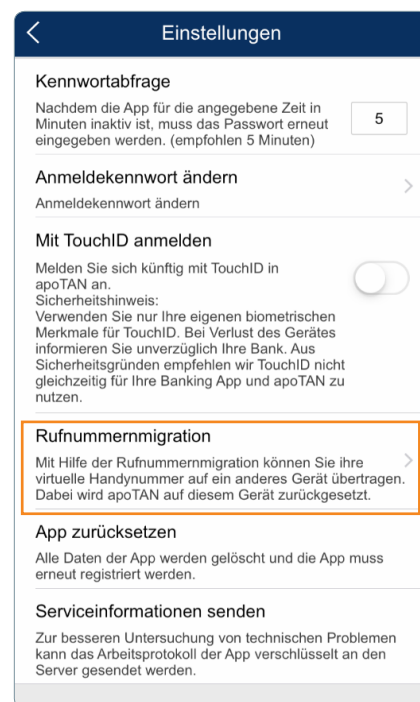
Einstellungen

Kennwortabfrage

Nachdem die App für die angegebene Zeit in Minuten inaktiv ist, muss das Passwort erneut eingegeben werden. (empfohlen 5 Minuten)

5

Anmeldekennwort ändern

Anmeldekennwort ändern

Mit TouchID anmelden

Melden Sie sich künftig mit TouchID in apoTAN an.
Sicherheitshinweis:
Verwenden Sie nur Ihre eigenen biometrischen Merkmale für TouchID. Bei Verlust des Gerätes informieren Sie unverzüglich Ihre Bank. Aus Sicherheitsgründen empfehlen wir TouchID nicht gleichzeitig für Ihre Banking App und apoTAN zu nutzen.

Rufnummernmigration

Mit Hilfe der Rufnummernmigration können Sie ihre virtuelle Handynummer auf ein anderes Gerät übertragen. Dabei wird apoTAN auf diesem Gerät zurückgesetzt.

App zurücksetzen

Alle Daten der App werden gelöscht und die App muss erneut registriert werden.

Serviceinformationen senden

Zur besseren Untersuchung von technischen Problemen kann das Arbeitsprotokoll der App verschlüsselt an den Server gesendet werden.